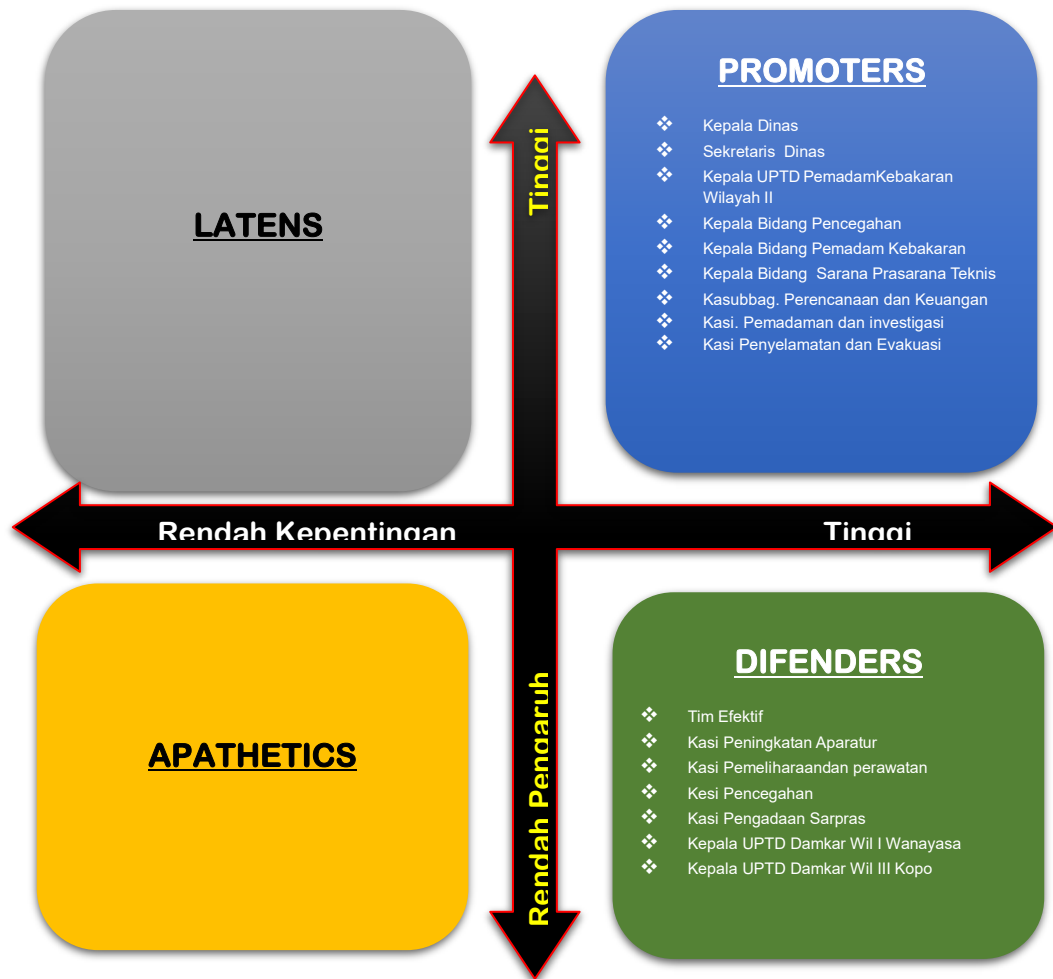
LATENS

Tinggi

PROMOTERS

- Kepala Dinas
- Sekretaris Dinas
- Kepala UPTD PemadamKebakaran Wilayah II
- Kepala Bidang Pencegahan
- Kepala Bidang Pemadam Kebakaran
- Kepala Bidang Sarana Prasarana Teknis
- Kasubbag. Perencanaan dan Keuangan
- Kasi. Pemadaman dan investigasi
- Kasi Penyelamatan dan Evakuasi

Rendah Kepentingan

Tinggi

APATHETICS

Rendah Pengaruh

DIFENDERS

- Tim Efektif
- Kasi Peningkatan Aparatur
- Kasi Pemeliharaandan perawatan
- Kesi Pencegahan
- Kasi Pengadaan Sarpras
- Kepala UPTD Damkar Wil I Wanayasa
- Kepala UPTD Damkar Wil III Kopo